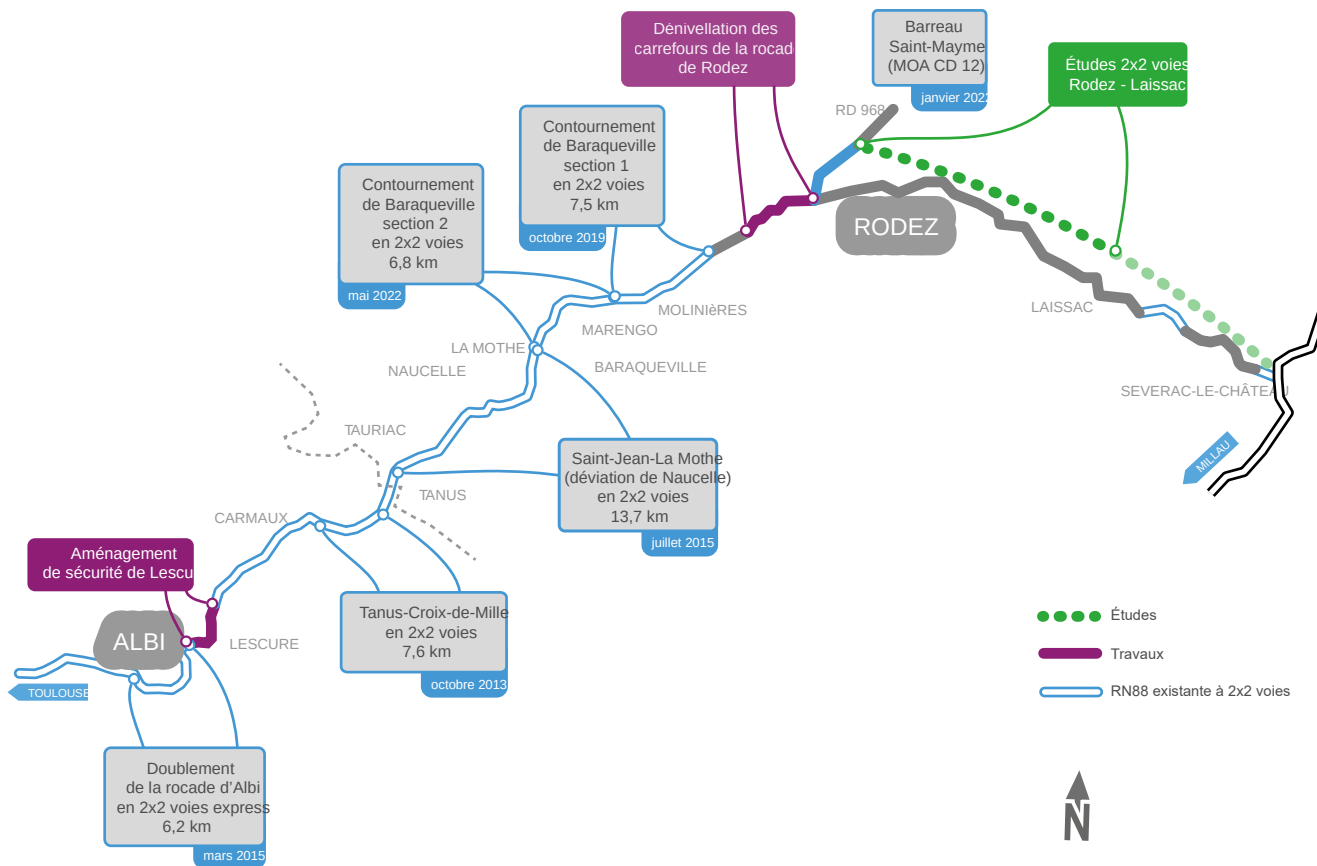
Dénivellation des carrefours de la rocad de Rodez

Barreau Saint-Mayme (MOA CD 12)
janvier 202

Études 2x2 voies Rodez - Laissac

Contournement de Baraqueville section 1 en 2x2 voies 7,5 km
octobre 2019

Contournement de Baraqueville section 2 en 2x2 voies 6,8 km
mai 2022

RD 968

RODEZ

MOLINIèRES

MARENGO

LA MOTHE

NAUCELLE

BARAQUEVILLE

LAISSAC

SEVERAC-LE-CHÂTEAU

MILLAU

TAURIAC

TANUS

CARMAUX

Saint-Jean-La Mothe (déviation de Naucelle) en 2x2 voies 13,7 km
juillet 2015

Aménagement de sécurité de Lescu

ALBI

LESCURE

TOULOUSE

Tanus-Croix-de-Mille en 2x2 voies 7,6 km
octobre 2013

Doublement de la rocade d'Albi en 2x2 voies express 6,2 km
mars 2015

Études

Travaux

RN88 existante à 2x2 voies

N